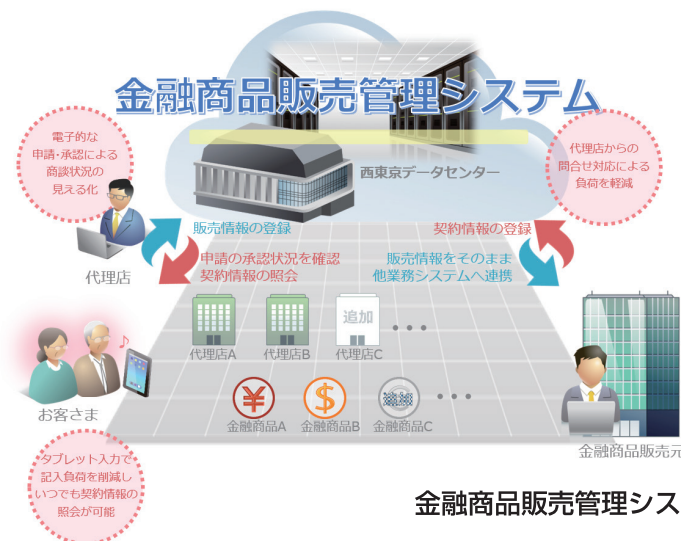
金融商品販売管理システム

電子的な申請・承認による商談状況の見える化

代理店からの問合せ対応による負荷を軽減

西東京データセンター

販売情報の登録

契約情報の登録

代理店

申請の承認状況を確認
契約情報の照会

販売情報をそのまま他業務システムへ連携

追加

代理店A　代理店B　代理店C　・・・

お客さま

¥　金融商品A　$　金融商品B　金融商品C　・・・

金融商品販売

タブレット入力で記入負荷を削減しいつでも契約情報の照会が可能

金融商品販売管理シス